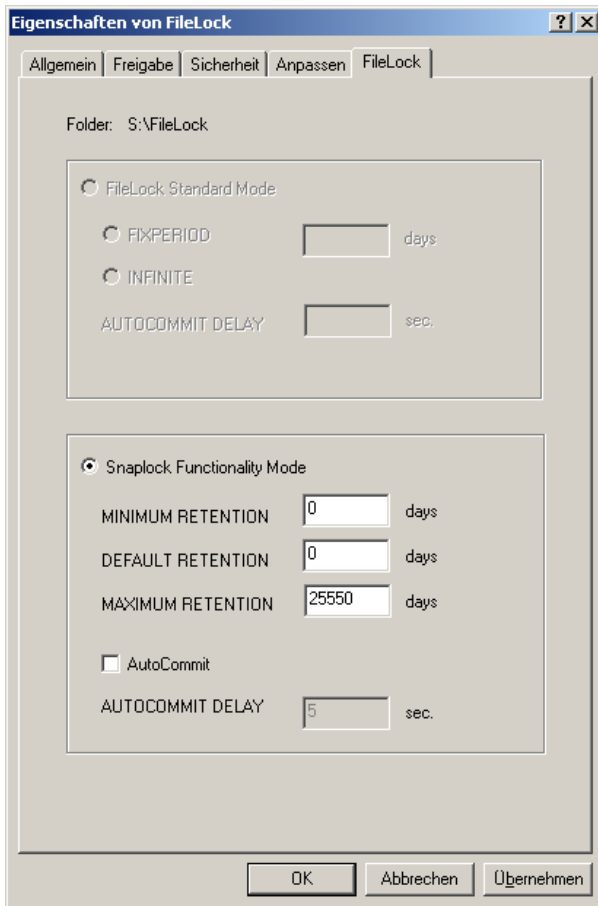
Eigenschaften von FileLock

?
X

Allgemein | Freigabe | Sicherheit | Anpassen | FileLock

Folder: S:\FileLock

FileLock Standard Mode

FIXPERIOD days

INFINITE

AUTOCOMMIT DELAY sec.

Snaplock Functionality Mode

MINIMUM RETENTION 0 days

DEFAULT RETENTION 0 days

MAXIMUM RETENTION 25550 days

AutoCommit

AUTOCOMMIT DELAY 5 sec.

OK | Abbrechen | Übernehmen